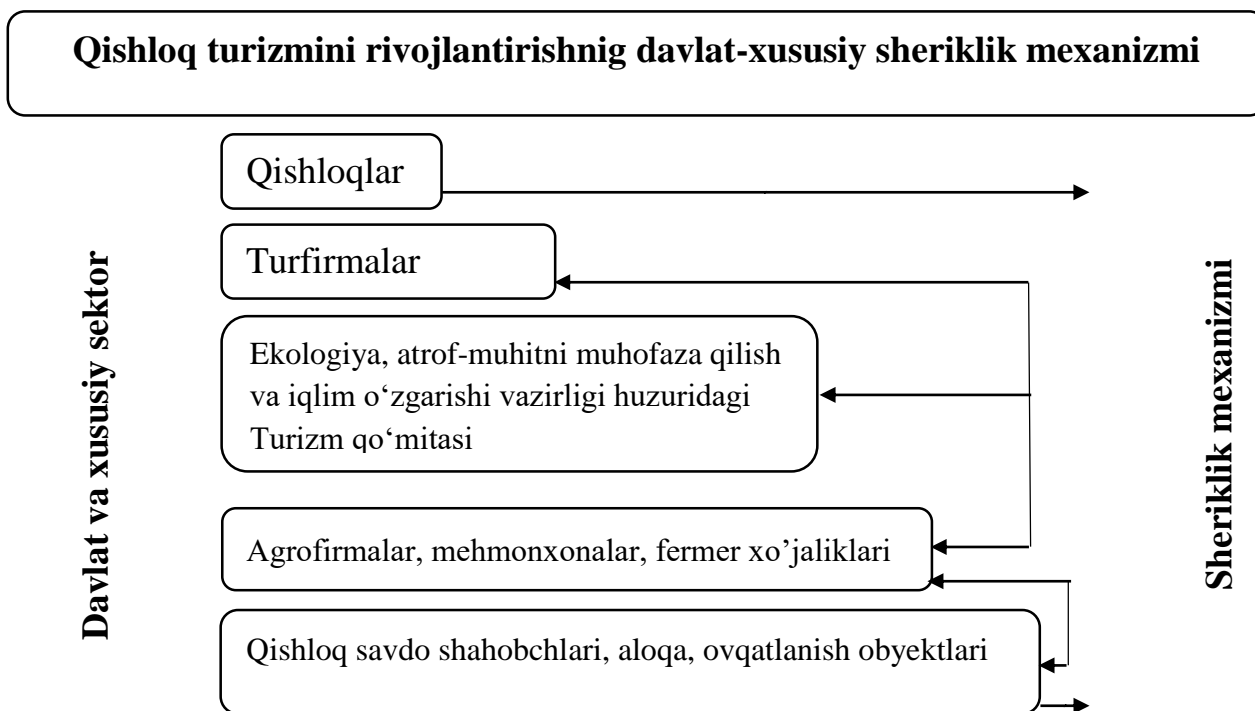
Qishloq turizmini rivojlantirishnig davlat-xususiy sheriklik mexanizmi

Davlat va xususiy sektor

Qishloqlar

Turfirmalar

Ekologiya, atrof-muhitni muhofaza qilish va iqlim o‘zgarishi vazirligi huzuridagi Turizm qo‘mitasi

Agrofirmalar, mehmonxonalar, fermer xo’jaliklari

Qishloq savdo shahobchlari, aloqa, ovqatlanish obyektlari

Sheriklik mexanizmi